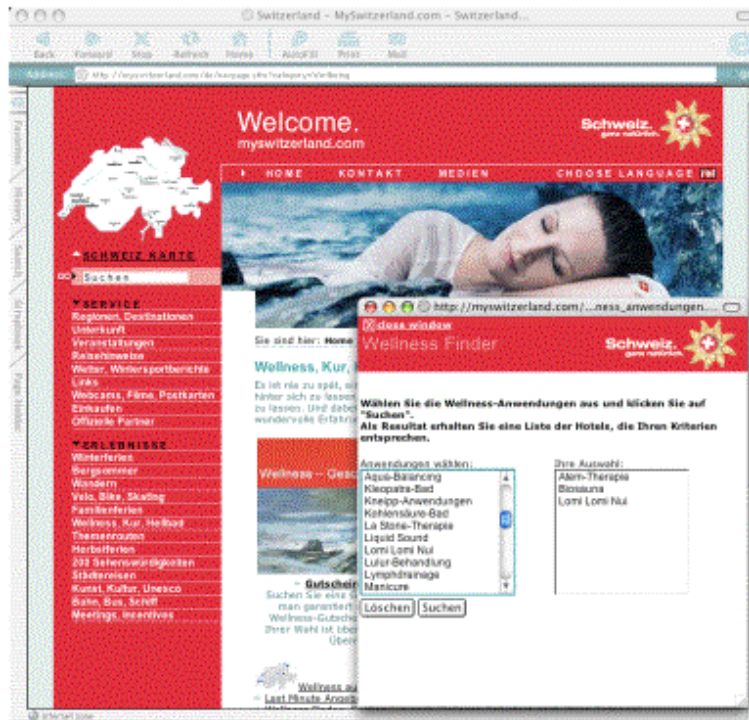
Switzerland – MySwitzerland.com – Switzerland...

Back Forward Stop Refresh Home AutoFill Print Mail

Address: http://myswitzerland.com/de/navpage.cfm?category=Wellenig

Favorites History Search Scrapbook Page Holder

Welcome.
myswitzerland.com

Schweiz. ganz natürlich.

HOME KONTAKT MEDIEN CHOOSE LANGUAGE

SCHWEIZ KARTE

Suchen

SERVICE
Regionen, Destinationen
Unterkunft
Veranstaltungen
Reisehinweise
Wetter, Wintersportberichte
Links
Webcams, Filme, Postkarten
Einkaufen
Offizielle Partner

ERLEBNISSE
Winterferien
Bergsommer
Wandern
Velo, Bike, Skating
Familienferien
Wellness, Kur, Heilbad
Themenrouten
Herbstferien
200 Sehenswürdigkeiten
Städtereisen
Kunst, Kultur, Unesco
Bahn, Bus, Schiff
Meetings, Incentives

Sie sind hier: Home

Wellness, Kur,

Es ist nie zu spät, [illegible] hinter sich zu lassen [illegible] zu lassen. Und dabei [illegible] wundervolle Erfahr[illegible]

Wellness – Gesc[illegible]

– Gutschei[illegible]
Suchen Sie eine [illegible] man garantiert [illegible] Wellness-Gutsche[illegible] Ihrer Wahl ist ober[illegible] Über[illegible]

Wellness au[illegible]
– Last Minute Angeb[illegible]

Internet zone

http://myswitzerland.com/...ness_anwendungen...

close window
Wellness Finder

Schweiz. ganz natürlich.

Wählen Sie die Wellness-Anwendungen aus und klicken Sie auf "Suchen".
Als Resultat erhalten Sie eine Liste der Hotels, die Ihren Kriterien entsprechen.

Anwendungen wählen:
Aqua-Balancing
Kleopatra-Bad
Kneipp-Anwendungen
Kohlensäure-Bad
La Stone-Therapie
Liquid Sound
Lomi Lomi Nui
Lulur-Behandlung
Lymphdrainage
Manicure

Ihre Auswahl:
Atem-Therapie
Biosauna
Lomi Lomi Nui

Löschen Suchen